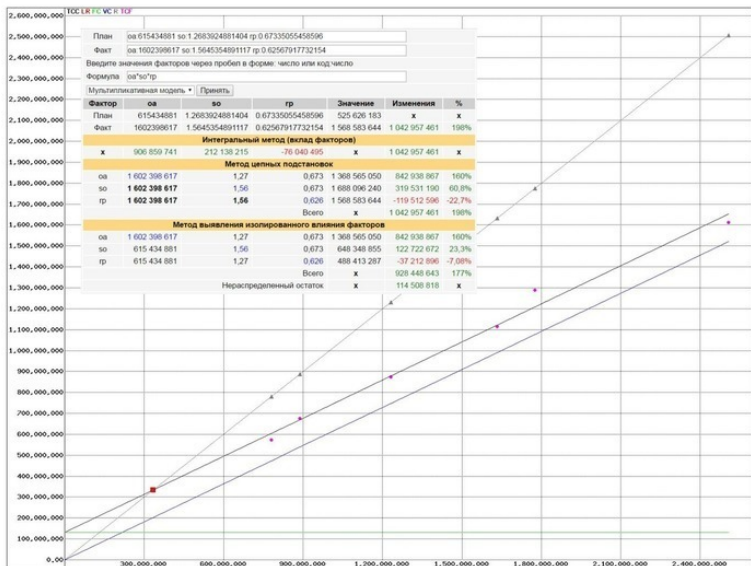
TCC LR FC VC K TCF

2,600,000,000
2,500,000,000
2,400,000,000
2,300,000,000
2,200,000,000
2,100,000,000
2,000,000,000
1,900,000,000
1,800,000,000
1,700,000,000
1,600,000,000
1,500,000,000
1,400,000,000
1,300,000,000
1,200,000,000
1,100,000,000
1,000,000,000
900,000,000
800,000,000
700,000,000
600,000,000
500,000,000
400,000,000
300,000,000
200,000,000
100,000,000
0,00

План oa:615434881 so:1.2683924881404 rp:0.67335055458596
Факт oa:1602398617 so:1.5645354891117 rp:0.62567917732154
Введите значения факторов через пробел в форме: число или код:число
Формула oa*so*rp
Мультипликативная модель Принять

| Фактор | oa | so | rp | Значение | Изменения | % |
|---|---|---|---|---|---|---|
| План | 615434881 | 1.2683924881404 | 0.67335055458596 | 525 626 183 | x | x |
| Факт | 1602398617 | 1.5645354891117 | 0.62567917732154 | 1 568 583 644 | 1 042 957 461 | 198% |
| Интегральный метод (вклад факторов) | | | | | | |
| x | 906 859 741 | 212 138 215 | -76 040 495 | x | 1 042 957 461 | x |
| Метод цепных подстановок | | | | | | |
| oa | 1 602 398 617 | 1,27 | 0,673 | 1 368 565 050 | 842 938 867 | 160% |
| so | 1 602 398 617 | 1,56 | 0,673 | 1 688 096 240 | 319 531 190 | 60,8% |
| rp | 1 602 398 617 | 1,56 | 0,626 | 1 568 583 644 | -119 512 596 | -22,7% |
| | | | | Всего | 1 042 957 461 | 198% |
| Метод выявления изолированного влияния факторов | | | | | | |
| oa | 1 602 398 617 | 1,27 | 0,673 | 1 368 565 050 | 842 938 867 | 160% |
| so | 615 434 881 | 1,56 | 0,673 | 648 348 855 | 122 722 672 | 23,3% |
| rp | 615 434 881 | 1,27 | 0,626 | 488 413 287 | -37 212 896 | -7,08% |
| | | | | Всего | 928 448 643 | 177% |
| | | | | Нераспределенный остаток | 114 508 818 | x |

300,000,000 600,000,000 900,000,000 1,200,000,000 1,500,000,000 1,800,000,000 2,100,000,000 2,400,000,000